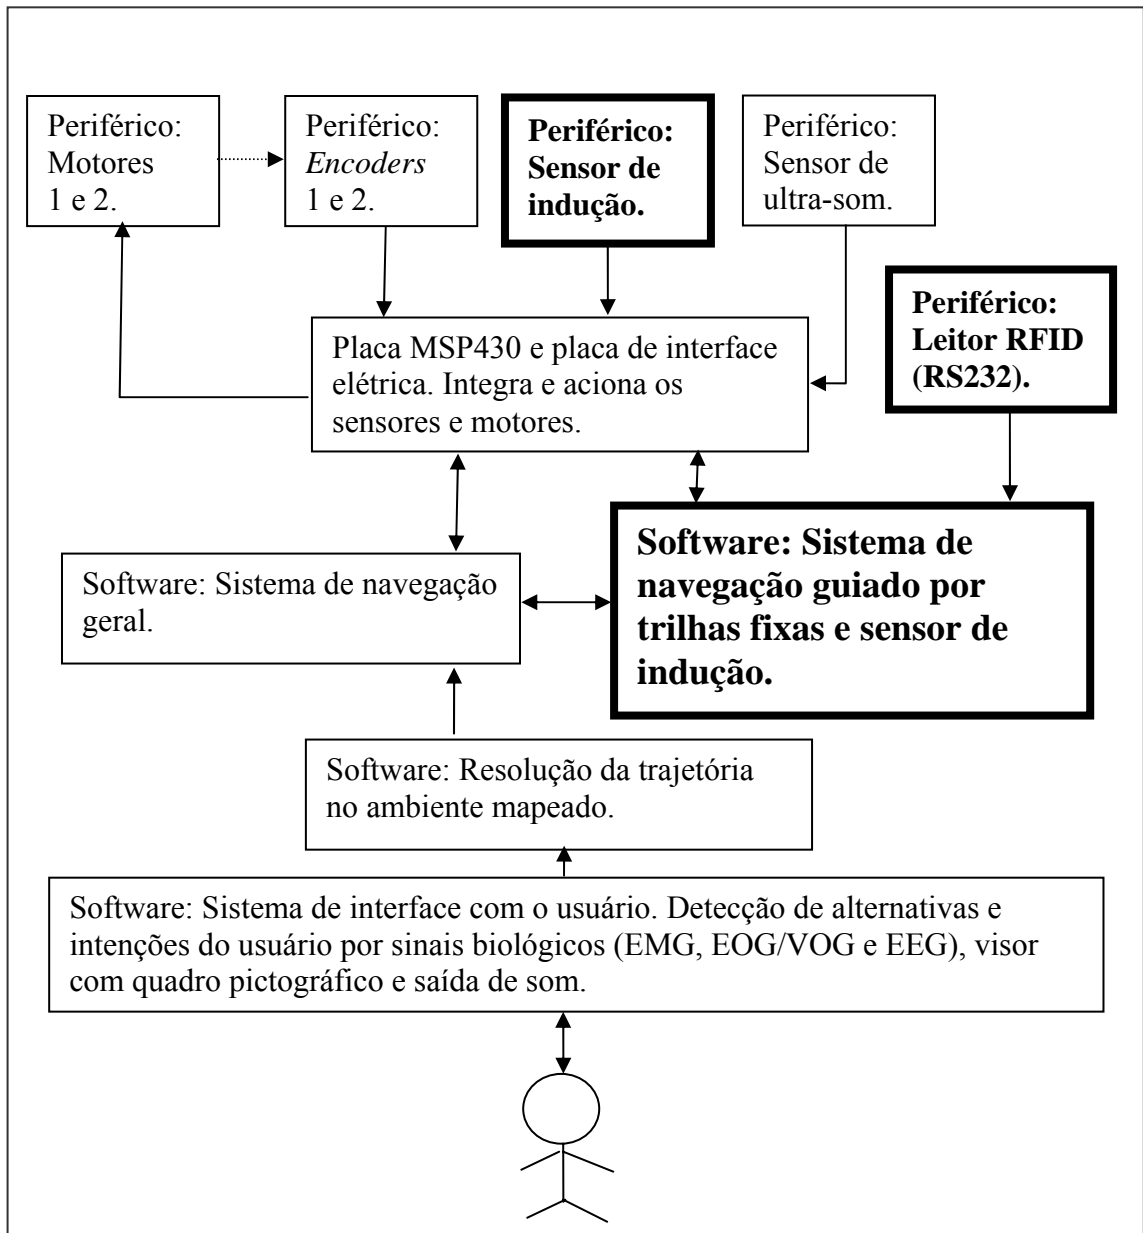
Periférico: Motores 1 e 2.

Periférico: *Encoders* 1 e 2.

**Periférico: Sensor de indução.**

Periférico: Sensor de ultra-som.

**Periférico: Leitor RFID (RS232).**

Placa MSP430 e placa de interface elétrica. Integra e aciona os sensores e motores.

Software: Sistema de navegação geral.

**Software: Sistema de navegação guiado por trilhas fixas e sensor de indução.**

Software: Resolução da trajetória no ambiente mapeado.

Software: Sistema de interface com o usuário. Detecção de alternativas e intenções do usuário por sinais biológicos (EMG, EOG/VOG e EEG), visor com quadro pictográfico e saída de som.